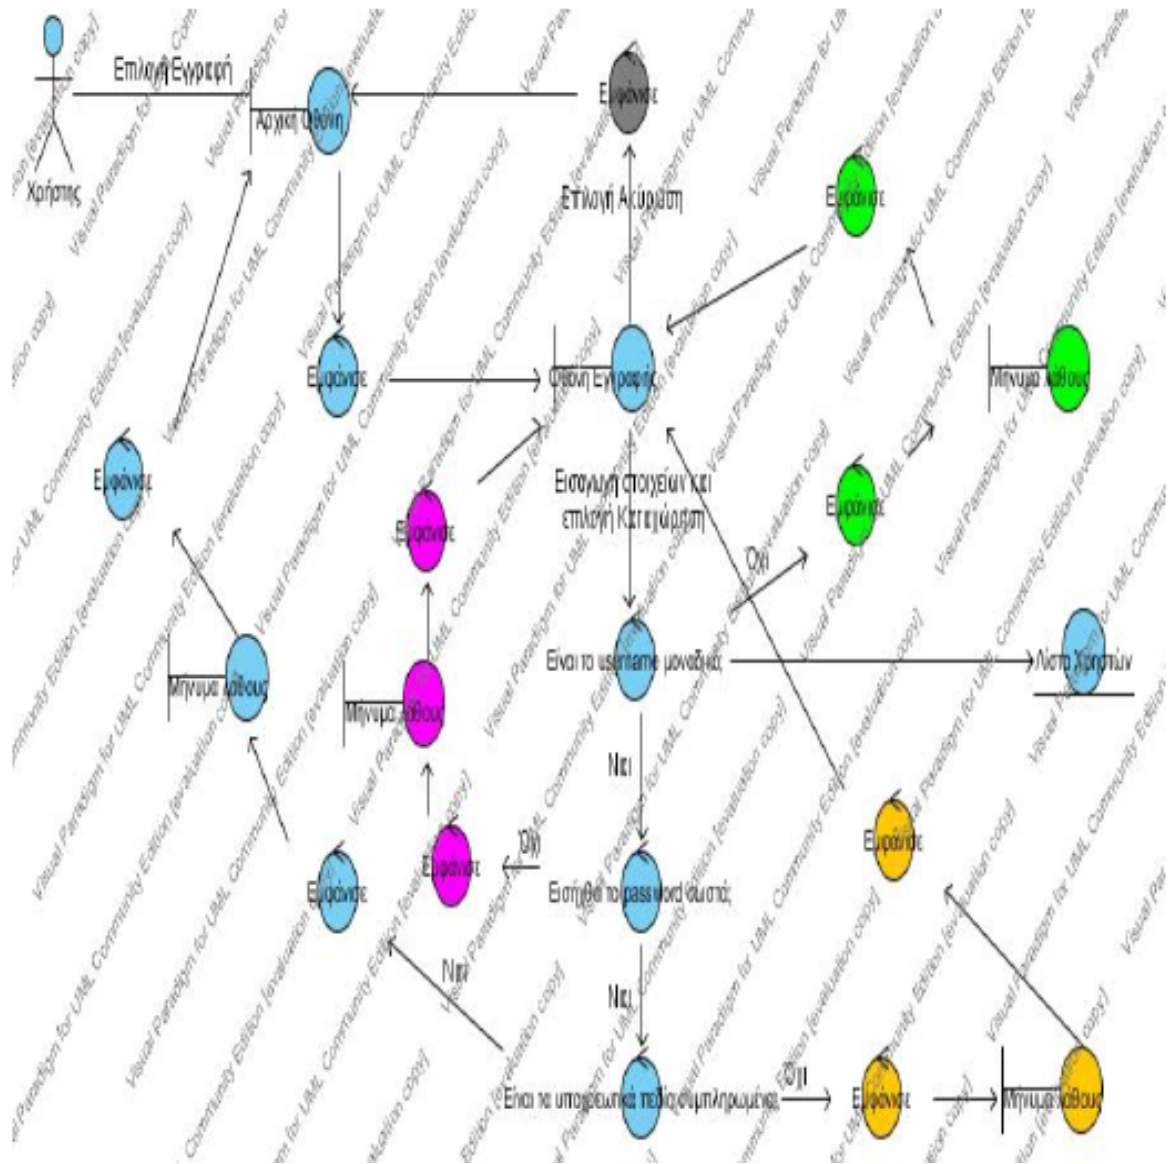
Χρήστης

Επιλογή Εγγραφή

Αρχική Οθόνη

Εμφάνισε

Επιλογή Ακύρωση

Εμφάνισε

Εμφάνισε

Οθόνη Εγγραφής

Μήνυμα λάθους

Εμφάνισε

Εμφάνισε

Εισαγωγή στοιχείων και επιλογή Καταχώρηση

Εμφάνισε

Όχι

Είναι το username μοναδικό;

Λίστα Χρηστών

Μήνυμα λάθους

Μήνυμα λάθους

Ναι

Εμφάνισε

Εμφάνισε

Εμφάνισε

Όχι

Είστηθ το password σωστά;

Ναι

Ναι

Είναι τα υποχρεωτικά πεδία συμπληρωμένα;

Όχι

Εμφάνισε

Μήνυμα λάθους

Visual Paradigm for UML Community Edition [evaluation copy]